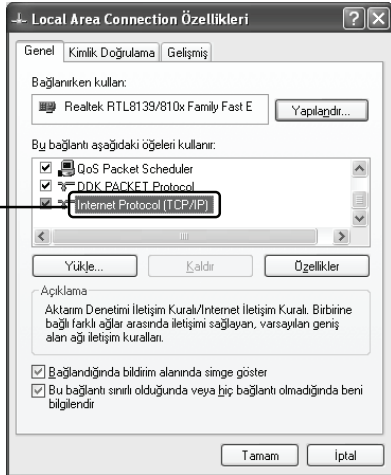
Local Area Connection Özellikleri

Genel | Kimlik Doğrulama | Gelişmiş

Bağlanırken kullan:

Realtek RTL8139/810x Family Fast E

Yapılandır...

Bu bağlantı aşağıdaki öğeleri kullanır:

QoS Packet Scheduler

DDK PACKET Protocol

Internet Protocol (TCP/IP)

Yükle...

Kaldır

Özellikler

Açıklama

Aktarım Denetimi İletişim Kuralı/Internet İletişim Kuralı. Birbirine bağlı farklı ağlar arasında iletişimi sağlayan, varsayılan geniş alan ağı iletişim kuralları.

Bağlandığında bildirim alanında simge göster

Bu bağlantı sınırlı olduğunda veya hiç bağlantı olmadığında beni bilgilendir

Tamam

İptal